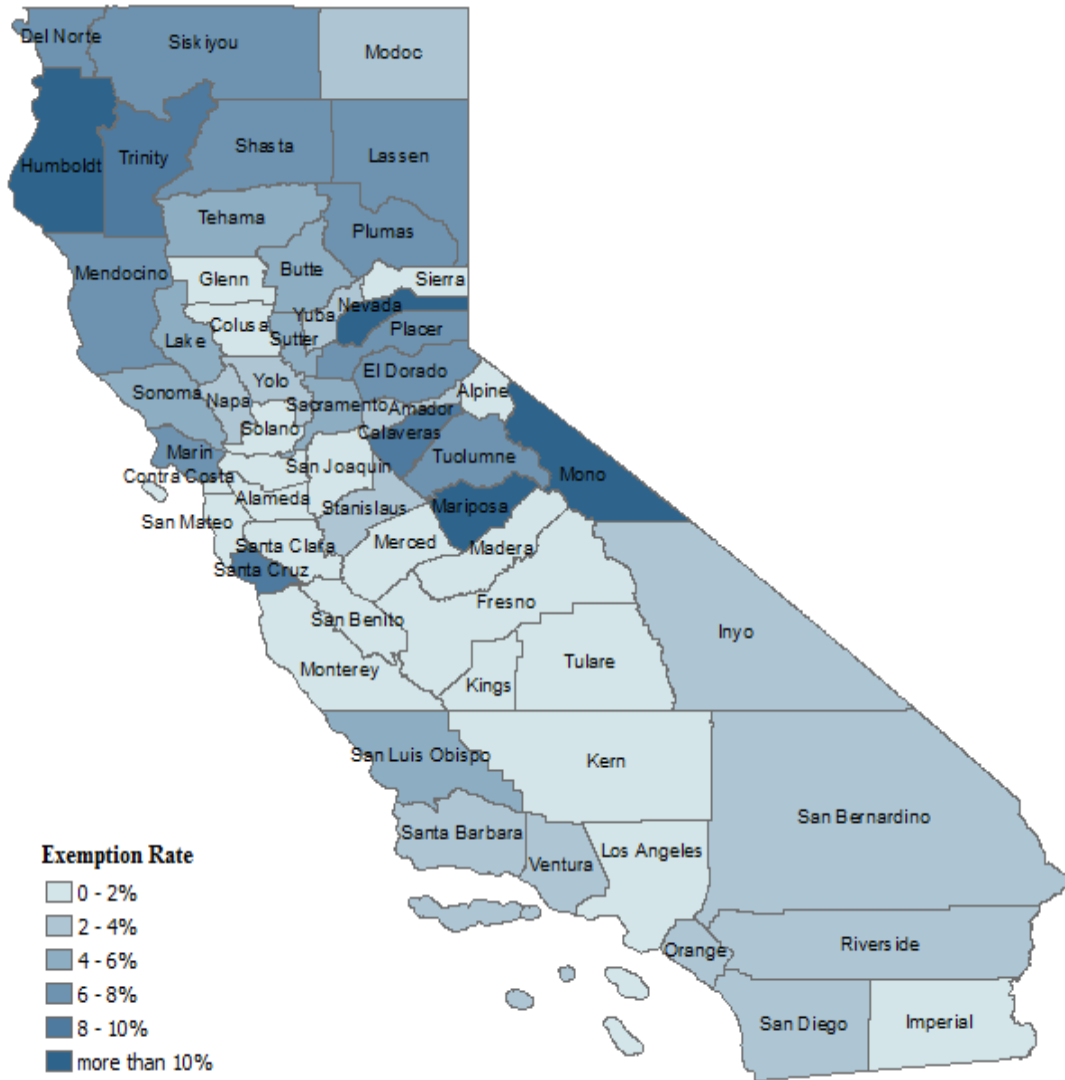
Del Norte
Siskiyou
Modoc
Humboldt
Trinity
Shasta
Lassen
Tehama
Plumas
Mendocino
Glenn
Butte
Sierra
Nevada
Colusa
Yuba
Placer
Lake
Sutter
El Dorado
Yolo
Sonoma
Napa
Sacramento
Amador
Alpine
Solano
Calaveras
Marin
Tuolumne
San Joaquin
Mono
Contra Costa
Alameda
Stanislaus
Mariposa
San Mateo
Merced
Madera
Santa Clara
Santa Cruz
Fresno
San Benito
Inyo
Monterey
Tulare
Kings
San Luis Obispo
Kern
San Bernardino
Santa Barbara
Ventura
Los Angeles
Orange
Riverside
San Diego
Imperial

Exemption Rate
0 - 2%
2 - 4%
4 - 6%
6 - 8%
8 - 10%
more than 10%